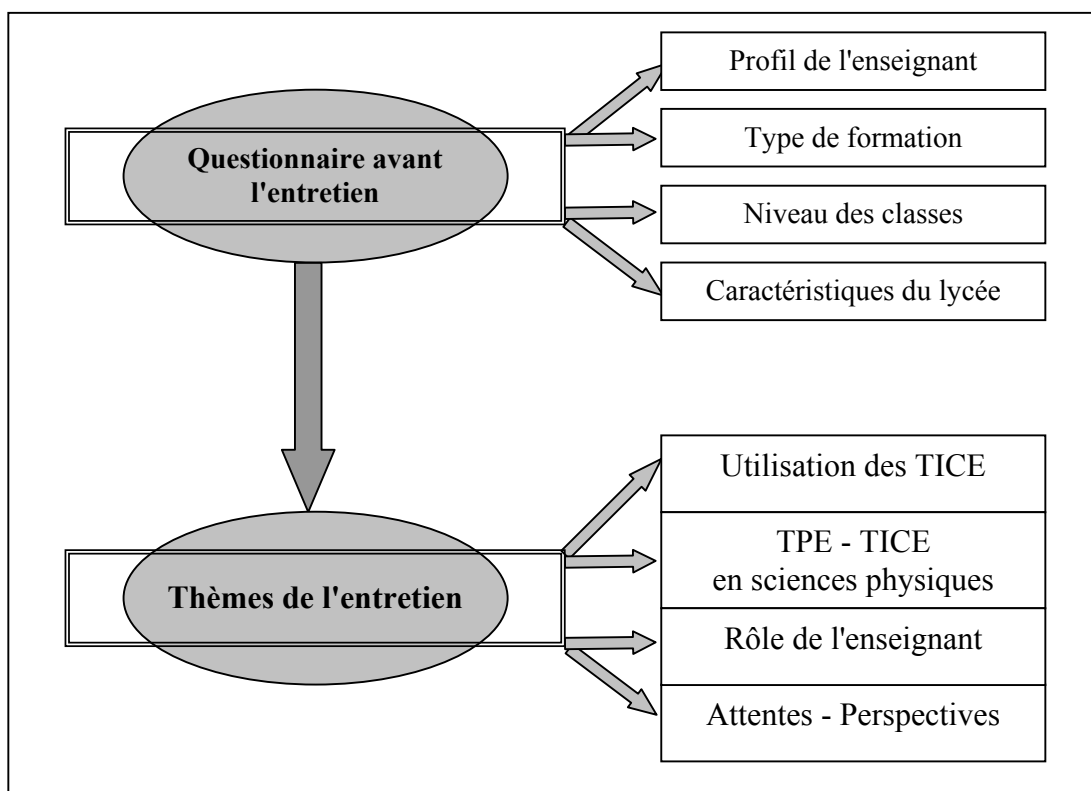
Questionnaire avant l'entretien

Profil de l'enseignant

Type de formation

Niveau des classes

Caractéristiques du lycée

Thèmes de l'entretien

Utilisation des TICE

TPE - TICE en sciences physiques

Rôle de l'enseignant

Attentes - Perspectives